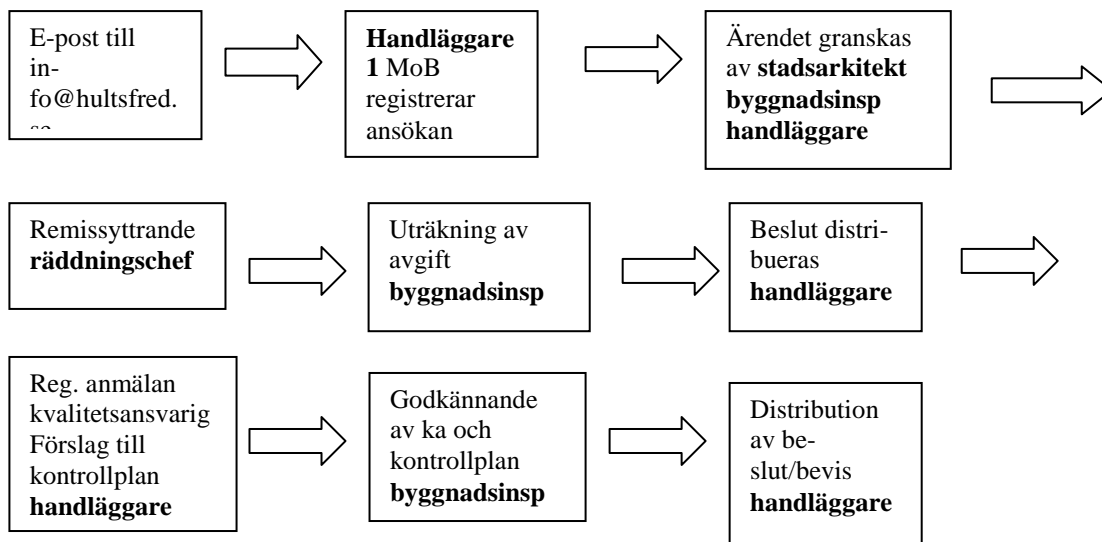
E-post till info@hultsfred.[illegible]

**Handläggare 1** MoB registrerar ansökan

Ärendet granskas av **stadsarkitekt byggnadsinsp handläggare**

Remissyttrande **räddningschef**

Uträkning av avgift **byggnadsinsp**

Beslut distribueras **handläggare**

Reg. anmälan kvalitetsansvarig Förslag till kontrollplan **handläggare**

Godkännande av ka och kontrollplan **byggnadsinsp**

Distribution av beslut/bevis **handläggare**